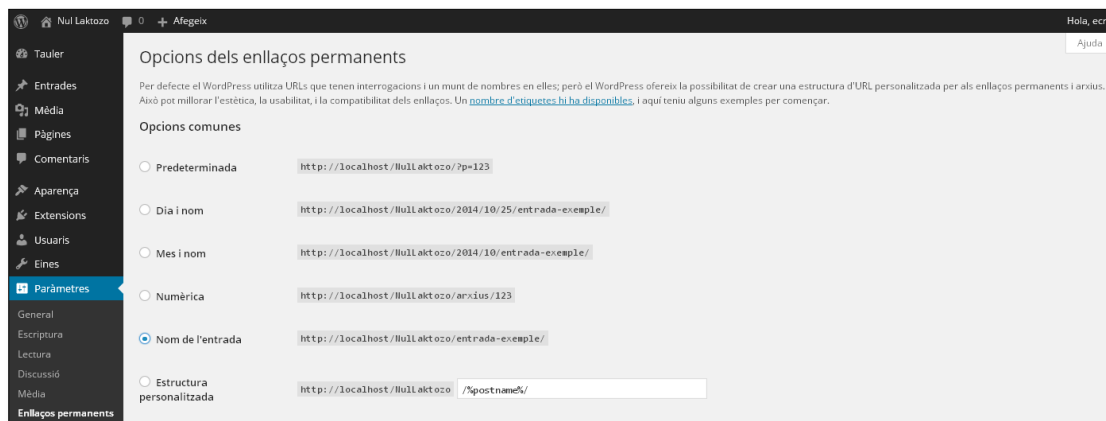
Nul Laktozo 0 + Afegeix Hola, ecr

Tauler
Entrades
Mèdia
Pàgines
Comentaris
Aparença
Extensions
Usuaris
Eines
Paràmetres
General
Escriptura
Lectura
Discussió
Mèdia
Enllaços permanents

Ajuda

Opcions dels enllaços permanents

Per defecte el WordPress utilitza URLs que tenen interrogacions i un munt de nombres en elles; però el WordPress ofereix la possibilitat de crear una estructura d'URL personalitzada per als enllaços permanents i arxius. Això pot millorar l'estètica, la usabilitat, i la compatibilitat dels enllaços. Un nombre d'etiquetes hi ha disponibles, i aquí teniu alguns exemples per començar.

Opcions comunes

Predeterminada http://localhost/NulLaktozo/?p=123

Dia i nom http://localhost/NulLaktozo/2014/10/25/entrada-exemple/

Mes i nom http://localhost/NulLaktozo/2014/10/entrada-exemple/

Numèrica http://localhost/NulLaktozo/arxius/123

Nom de l'entrada http://localhost/NulLaktozo/entrada-exemple/

Estructura personalitzada http://localhost/NulLaktozo /%postname%/